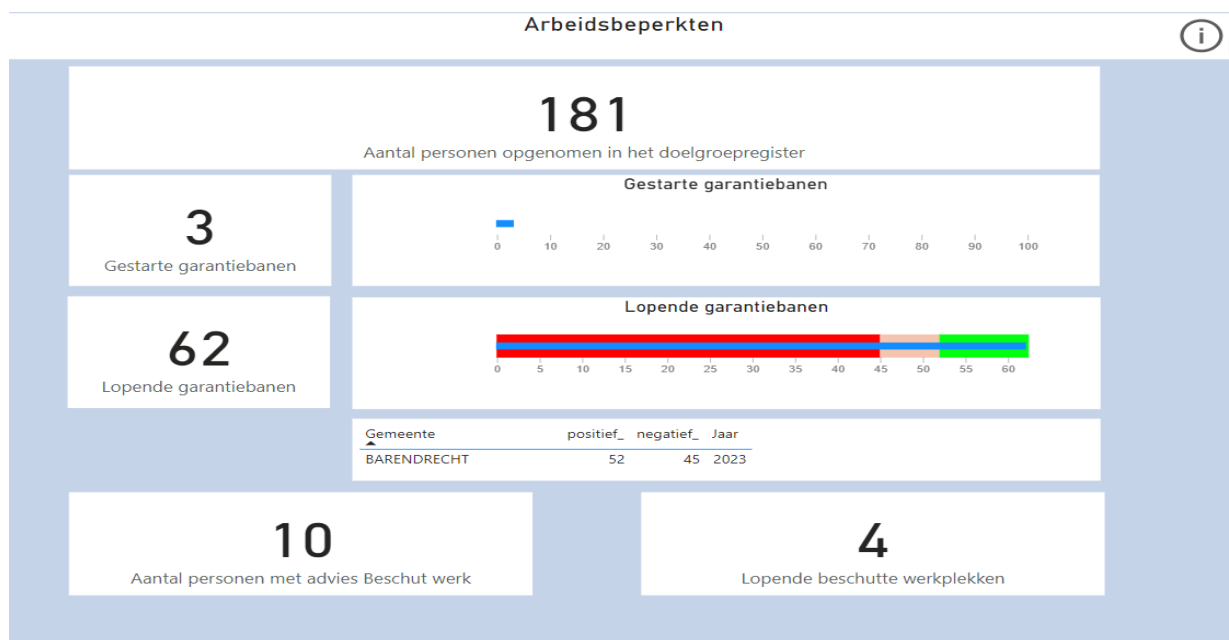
Arbeidsbeperkten

i

181
Aantal personen opgenomen in het doelgroepregister

3
Gestarte garantiebanen

Gestarte garantiebanen

0 10 20 30 40 50 60 70 80 90 100

62
Lopende garantiebanen

Lopende garantiebanen

0 5 10 15 20 25 30 35 40 45 50 55 60

| Gemeente | positief_ | negatief_ | Jaar |
|---|---|---|---|
| BARENDRECHT | 52 | 45 | 2023 |

10
Aantal personen met advies Beschut werk

4
Lopende beschutte werkplekken